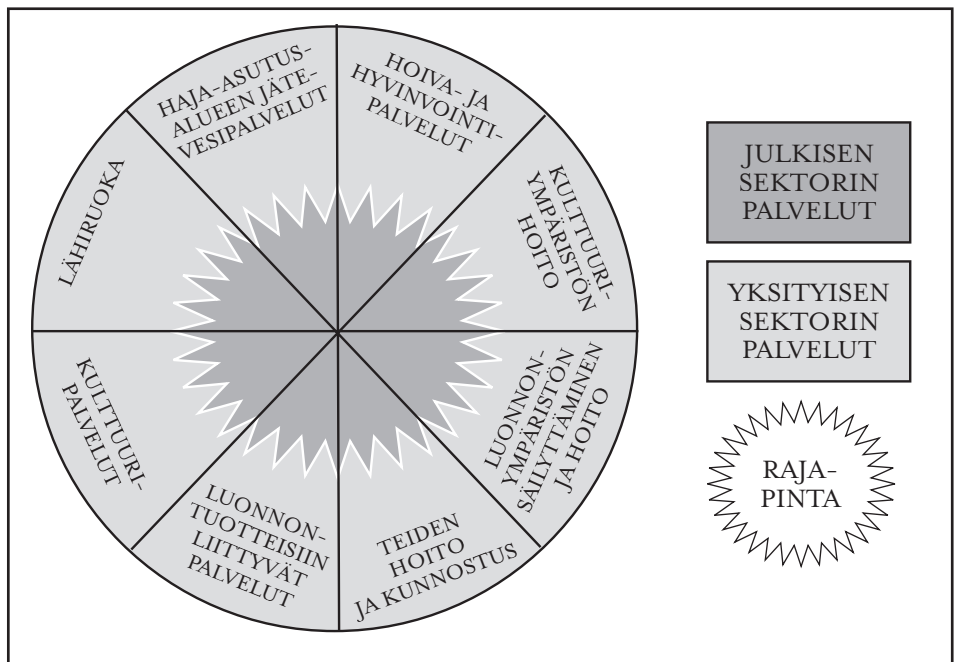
HAJA-ASUTUSALUEEN JÄTEVESIPALVELUT

HOIVA- JA HYVINVOINTIPALVELUT

KULTTUURIYMPÄRISTÖN HOITO

LUONNONYMPÄRISTÖN SÄILYTTÄMINEN JA HOITO

TEIDEN HOITO JA KUNNOSTUS

LUONNONTUOTTEISIIN LIITTYVÄT PALVELUT

KULTTUURIPALVELUT

LÄHIRUOKA

JULKISEN SEKTORIN PALVELUT

YKSITYISEN SEKTORIN PALVELUT

RAJAPINTA